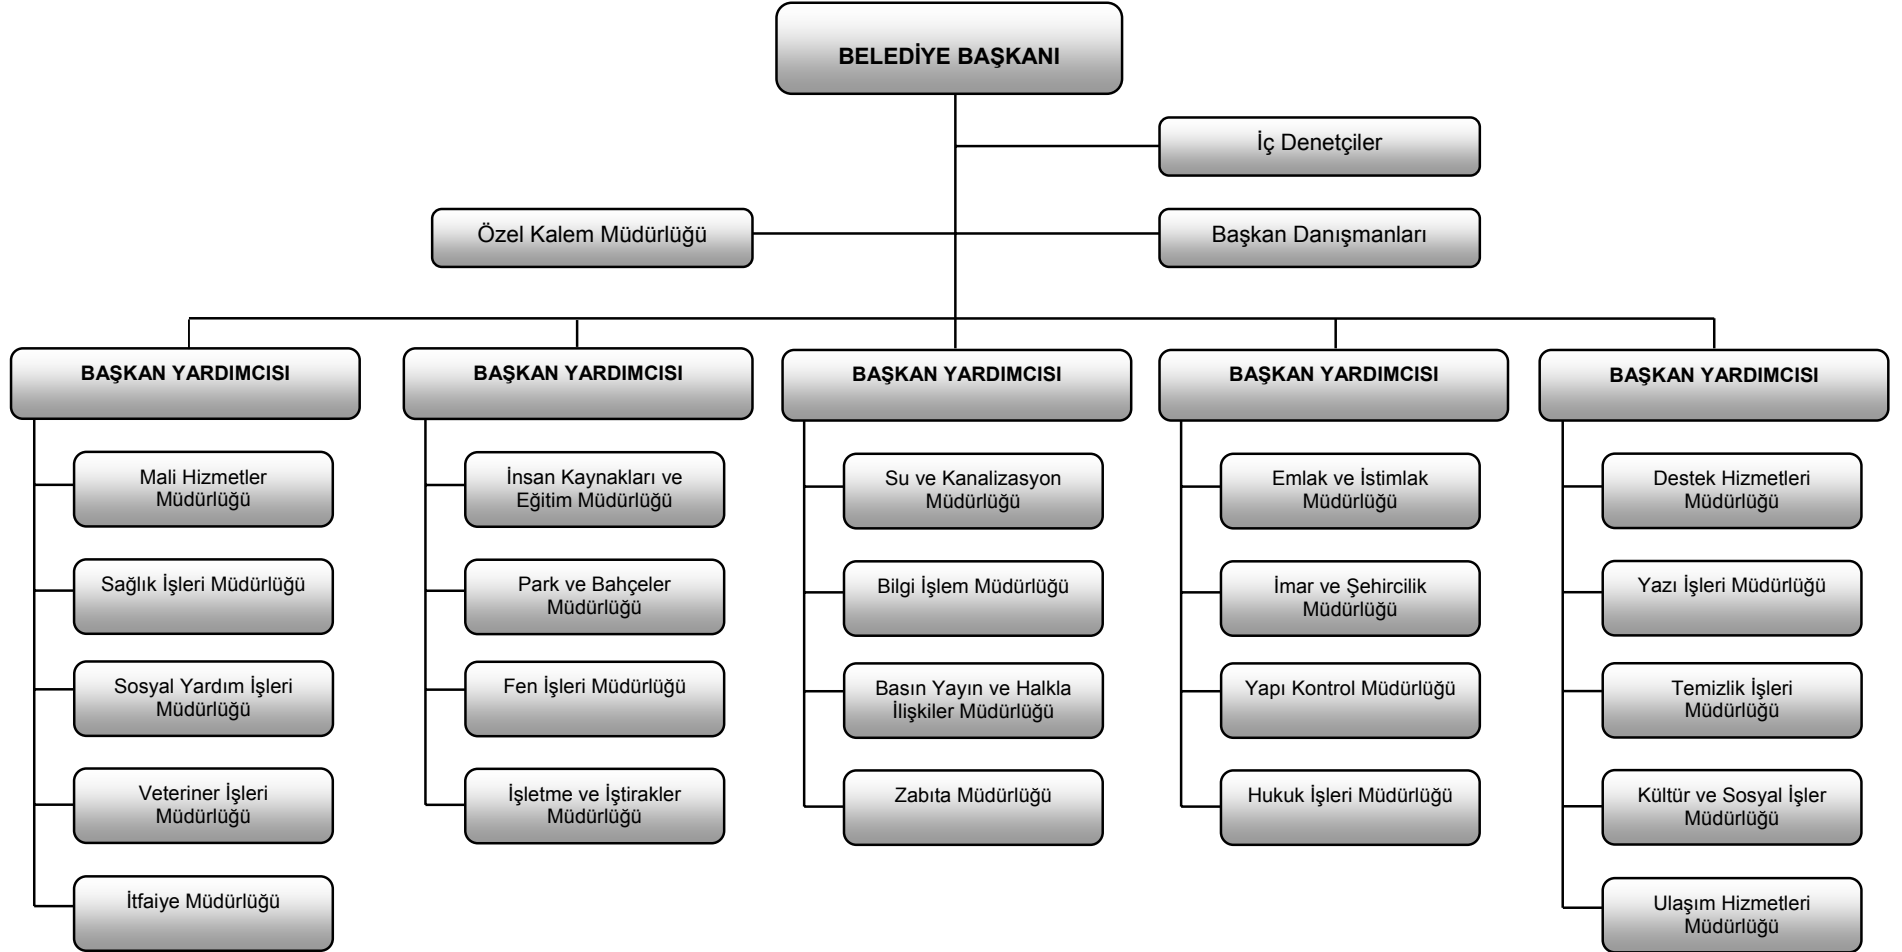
BELEDİYE BAŞKANI

İç Denetçiler

Özel Kalem Müdürlüğü

Başkan Danışmanları

BAŞKAN YARDIMCISI

Mali Hizmetler Müdürlüğü

Sağlık İşleri Müdürlüğü

Sosyal Yardım İşleri Müdürlüğü

Veteriner İşleri Müdürlüğü

İtfaiye Müdürlüğü

BAŞKAN YARDIMCISI

İnsan Kaynakları ve Eğitim Müdürlüğü

Park ve Bahçeler Müdürlüğü

Fen İşleri Müdürlüğü

İşletme ve İştirakler Müdürlüğü

BAŞKAN YARDIMCISI

Su ve Kanalizasyon Müdürlüğü

Bilgi İşlem Müdürlüğü

Basın Yayın ve Halkla İlişkiler Müdürlüğü

Zabıta Müdürlüğü

BAŞKAN YARDIMCISI

Emlak ve İstimlak Müdürlüğü

İmar ve Şehircilik Müdürlüğü

Yapı Kontrol Müdürlüğü

Hukuk İşleri Müdürlüğü

BAŞKAN YARDIMCISI

Destek Hizmetleri Müdürlüğü

Yazı İşleri Müdürlüğü

Temizlik İşleri Müdürlüğü

Kültür ve Sosyal İşler Müdürlüğü

Ulaşım Hizmetleri Müdürlüğü